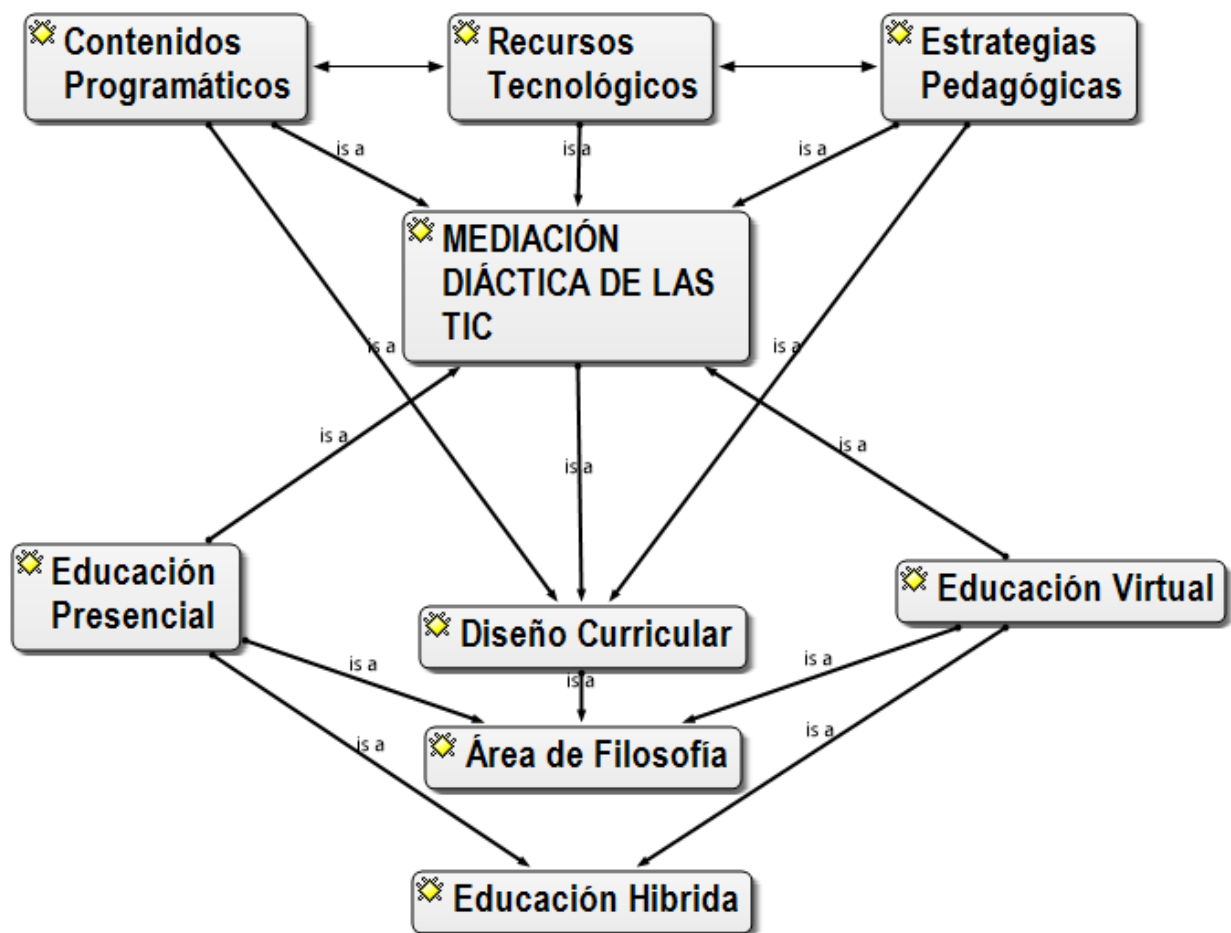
Contenidos Programáticos

Recursos Tecnológicos

Estrategias Pedagógicas

is a

is a

is a

MEDIACIÓN DIÁCTICA DE LAS TIC

is a

is a

is a

is a

is a

Educación Presencial

Diseño Curricular

Educación Virtual

is a

is a

is a

is a

Área de Filosofía

is a

Educación Hibrida